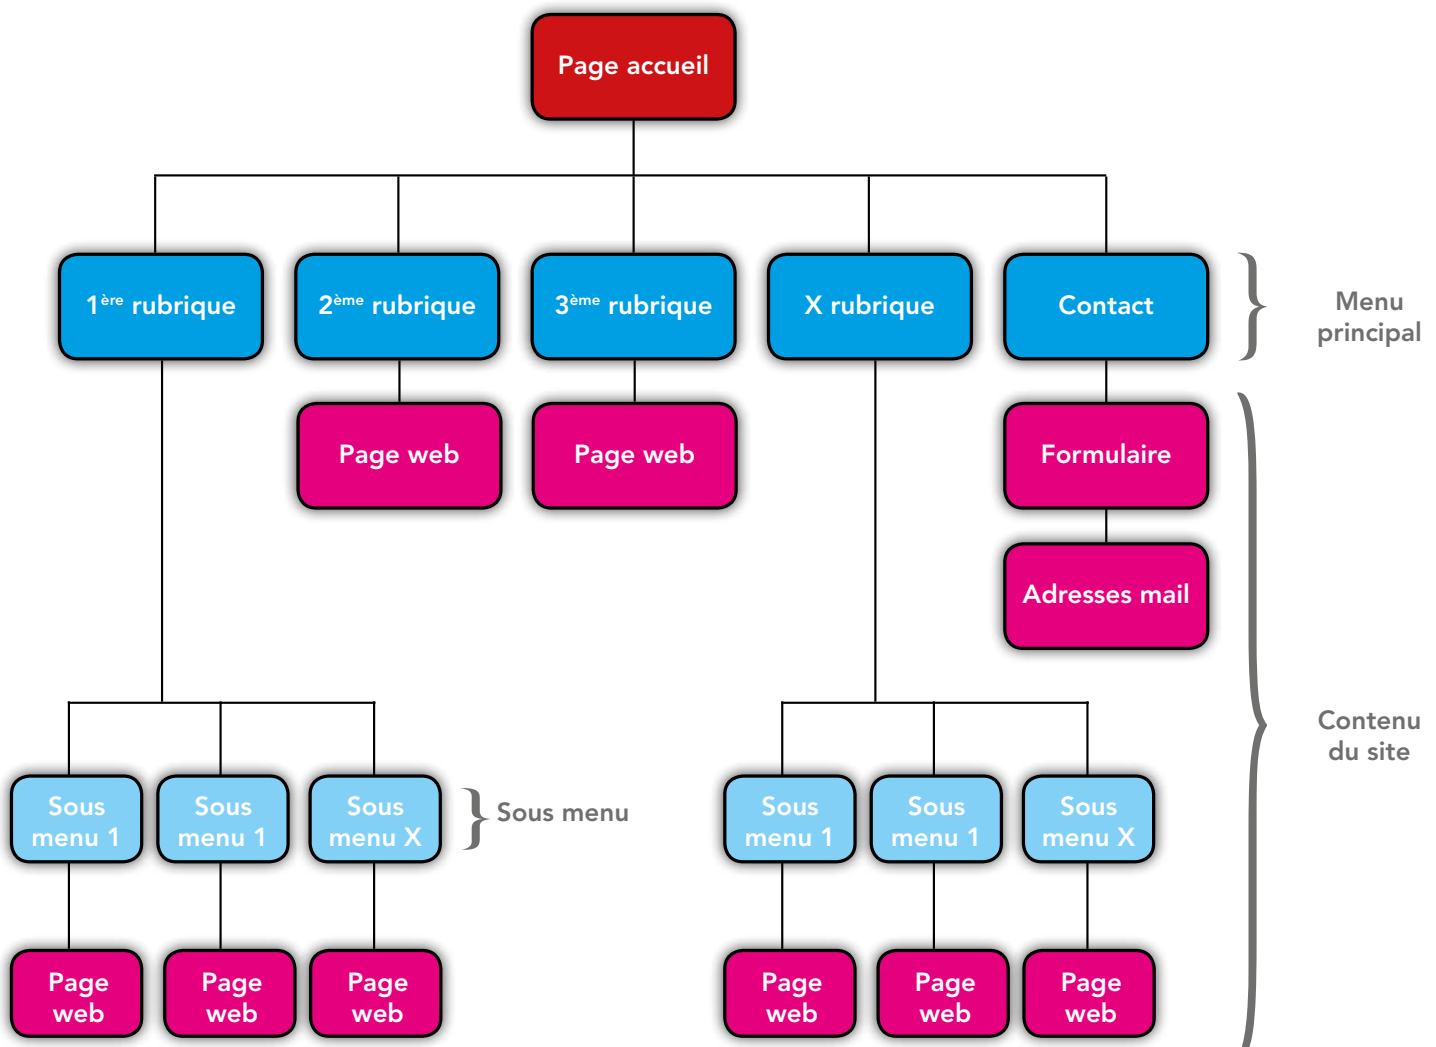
Page accueil

1$^{ère}$ rubrique

2$^{ème}$ rubrique

3$^{ème}$ rubrique

X rubrique

Contact

Menu principal

Page web

Page web

Formulaire

Adresses mail

Contenu du site

Sous menu 1

Sous menu 1

Sous menu X

Sous menu

Sous menu 1

Sous menu 1

Sous menu X

Page web

Page web

Page web

Page web

Page web

Page web